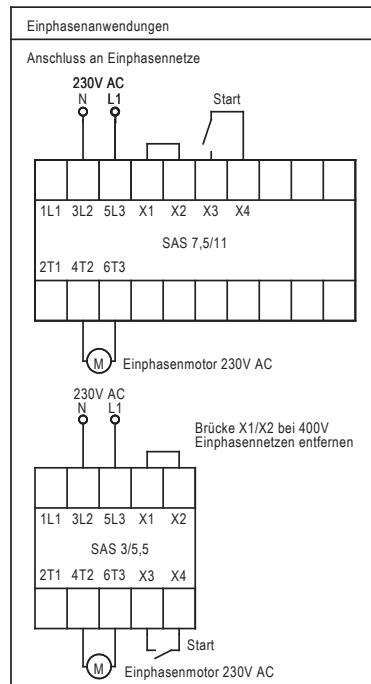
Einphasenanwendungen

Anschluss an Einphasennetze

230V AC
N L1

Start

1L1 3L2 5L3 X1 X2 X3 X4

SAS 7,5/11

2T1 4T2 6T3

M

Einphasenmotor 230V AC

230V AC
N L1

Brücke X1/X2 bei 400V Einphasennetzen entfernen

1L1 3L2 5L3 X1 X2

SAS 3/5,5

2T1 4T2 6T3 X3 X4

Start

M

Einphasenmotor 230V AC